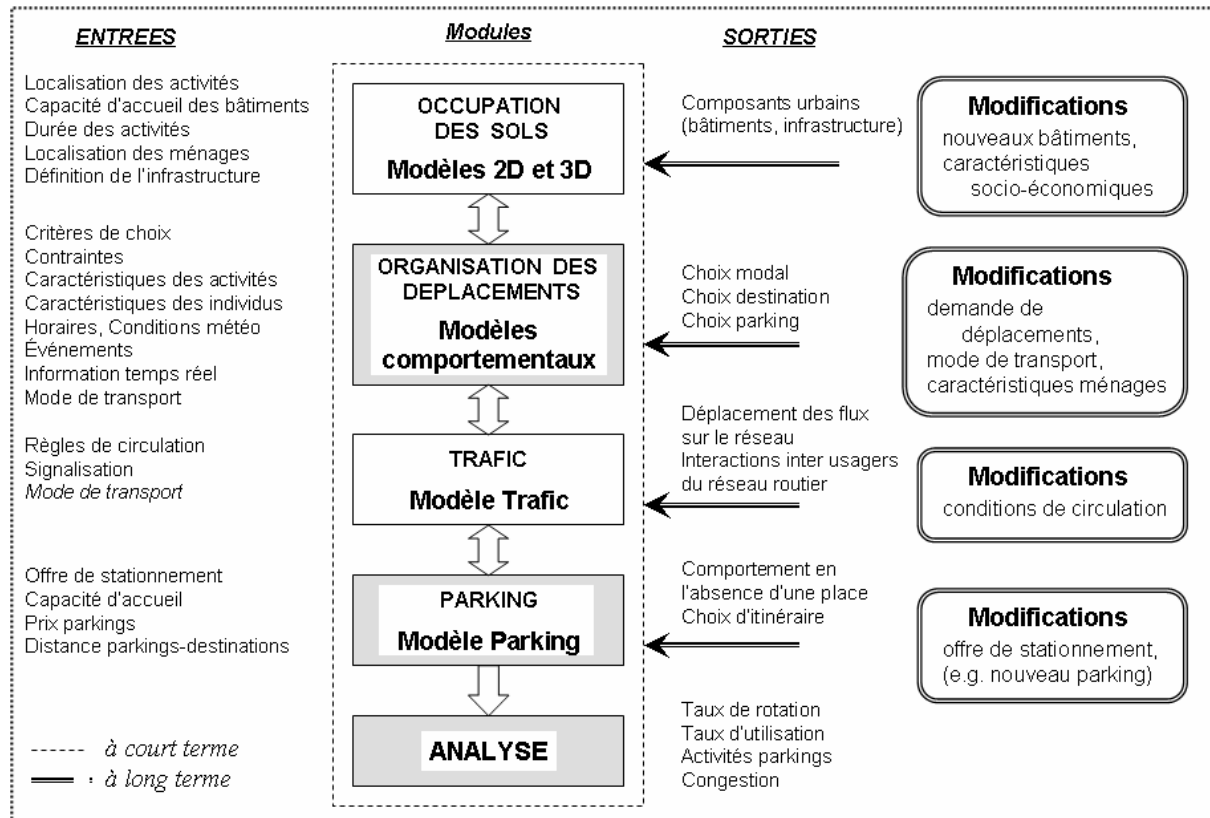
ENTREES

Modules

SORTIES

Localisation des activités
Capacité d'accueil des bâtiments
Durée des activités
Localisation des ménages
Définition de l'infrastructure

OCCUPATION DES SOLS
Modèles 2D et 3D

Composants urbains (bâtiments, infrastructure)

Modifications
nouveaux bâtiments, caractéristiques socio-économiques

Critères de choix
Contraintes
Caractéristiques des activités
Caractéristiques des individus
Horaires, Conditions météo
Événements
Information temps réel
Mode de transport

ORGANISATION DES DEPLACEMENTS
Modèles comportementaux

Choix modal
Choix destination
Choix parking

Modifications
demande de déplacements, mode de transport, caractéristiques ménages

Règles de circulation
Signalisation
Mode de transport

TRAFIC
Modèle Trafic

Déplacement des flux sur le réseau
Interactions inter usagers du réseau routier

Modifications
conditions de circulation

Offre de stationnement
Capacité d'accueil
Prix parkings
Distance parkings-destinations

PARKING
Modèle Parking

Comportement en l'absence d'une place
Choix d'itinéraire

Modifications
offre de stationnement, (e.g. nouveau parking)

ANALYSE

Taux de rotation
Taux d'utilisation
Activités parkings
Congestion

------ à court terme
═══ : à long terme